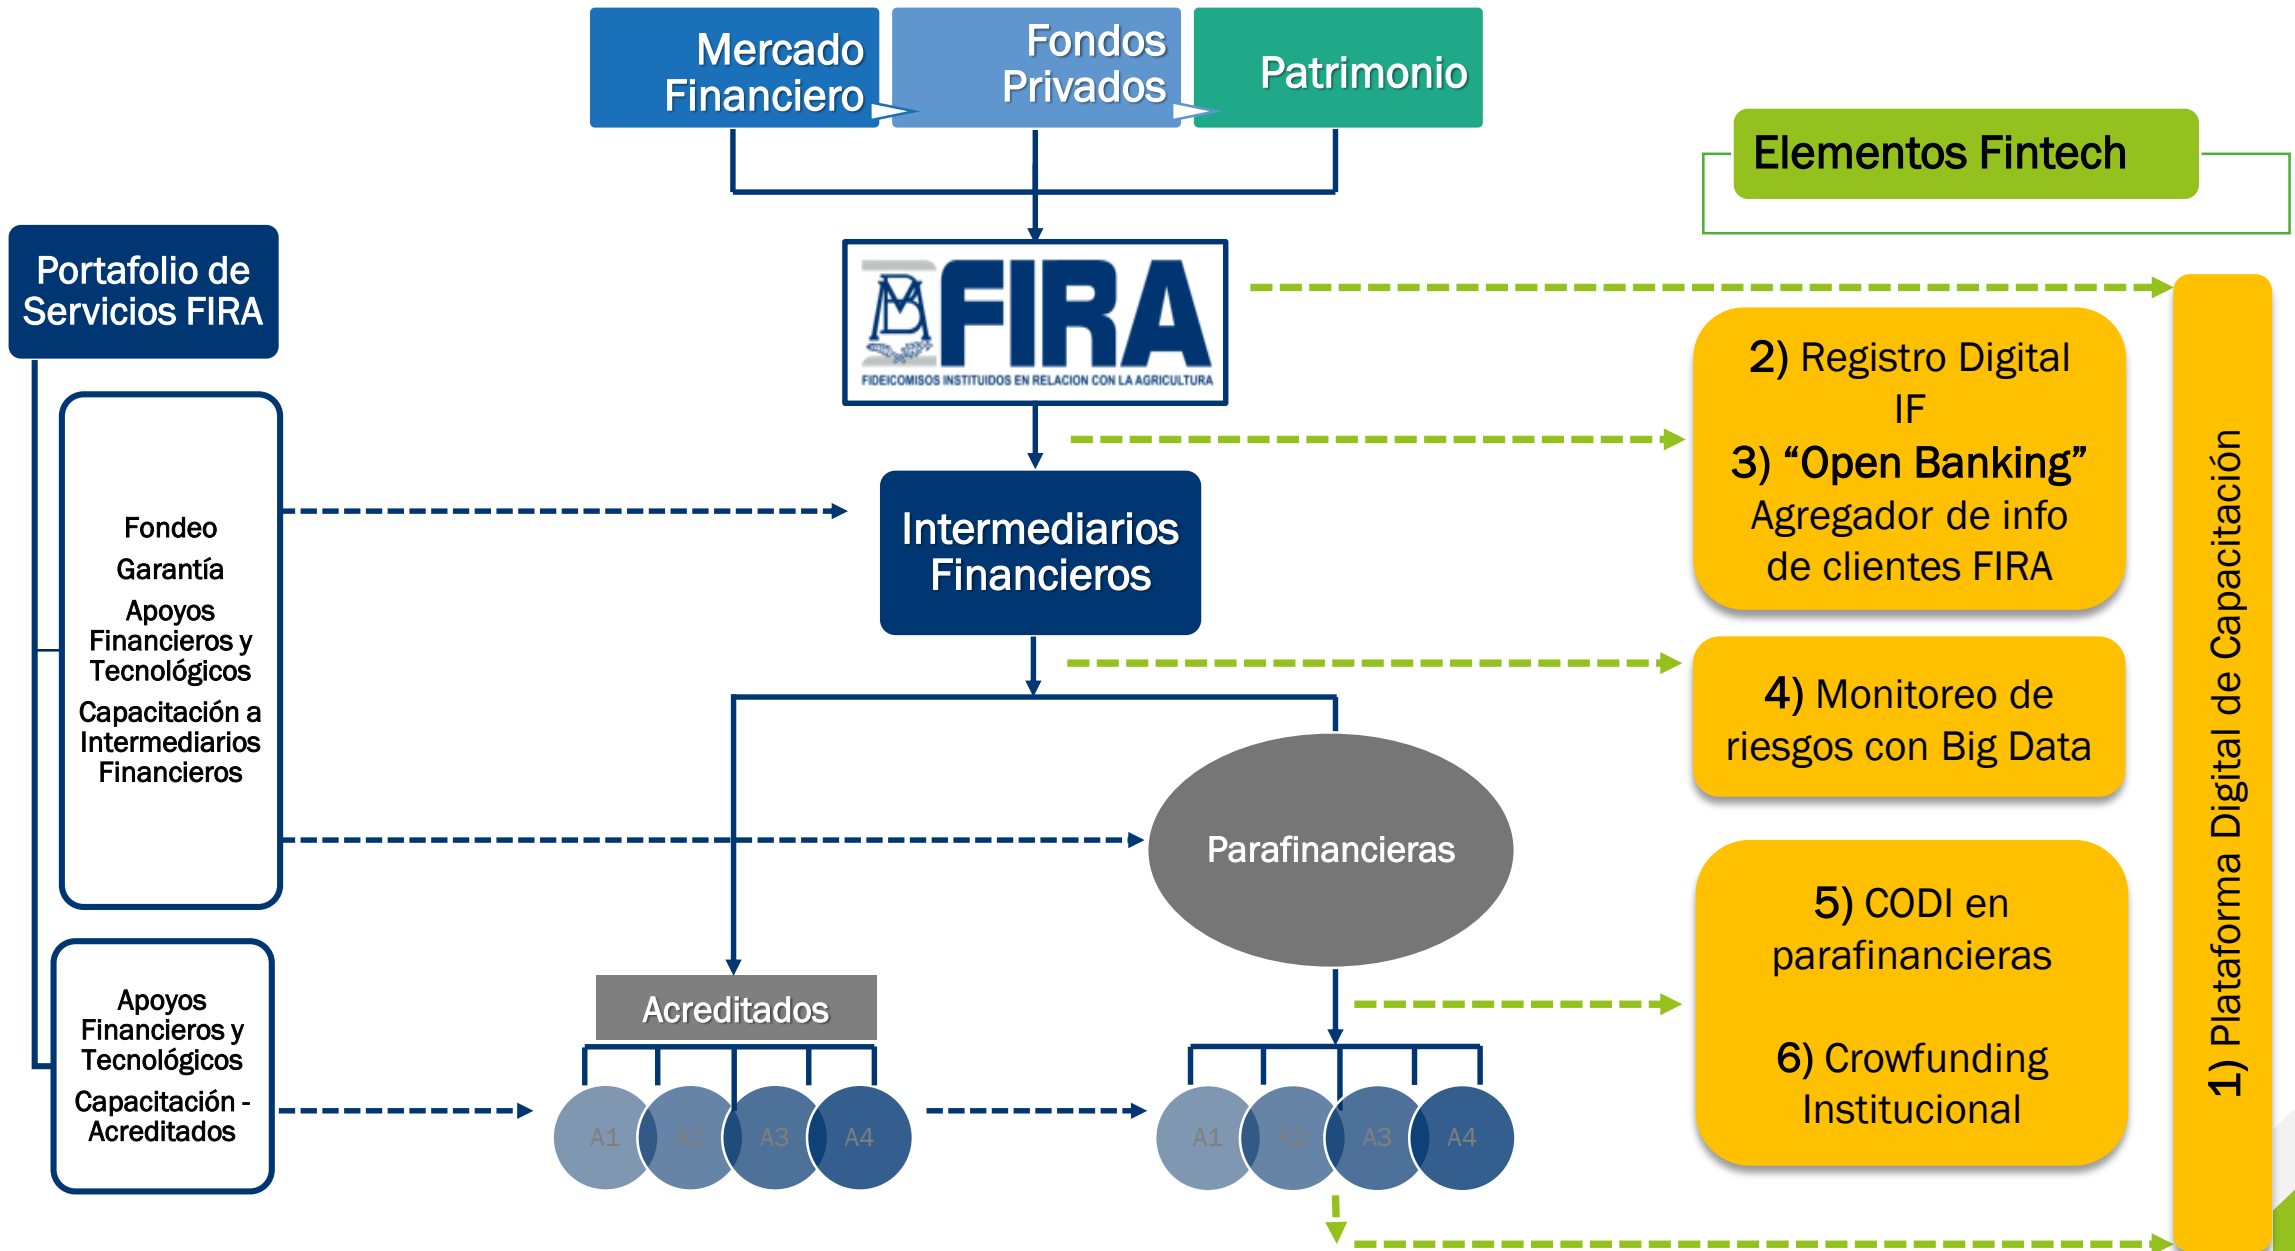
Mercado Financiero

Fondos Privados

Patrimonio

Elementos Fintech

Portafolio de Servicios FIRA

FIRA
FIDEICOMISOS INSTITUIDOS EN RELACION CON LA AGRICULTURA

2) Registro Digital IF
3) "Open Banking"
Agregador de info de clientes FIRA

Fondeo
Garantía
Apoyos Financieros y Tecnológicos
Capacitación a Intermediarios Financieros

Intermediarios Financieros

4) Monitoreo de riesgos con Big Data

Parafinancieras

5) CODI en parafinancieras

6) Crowfunding Institucional

1) Plataforma Digital de Capacitación

Apoyos Financieros y Tecnológicos
Capacitación - Acreditados

Acreditados

A1 A2 A3 A4

A1 A2 A3 A4